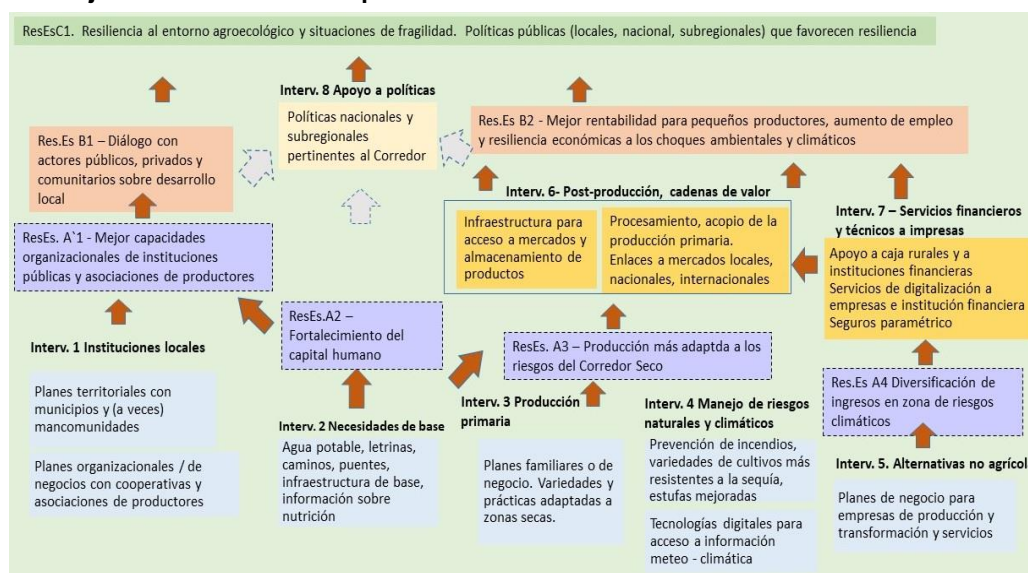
ResEsC1. Resiliencia al entorno agroecológico y situaciones de fragilidad. Políticas públicas (locales, nacional, subregionales) que favorecen resiliencia

Interv. 8 Apoyo a políticas

Políticas nacionales y subregionales pertinentes al Corredor

Res.Es B1 – Diálogo con actores públicos, privados y comunitarios sobre desarrollo local

Res.Es B2 - Mejor rentabilidad para pequeños productores, aumento de empleo y resiliencia económicas a los choques ambientales y climáticos

Interv. 6- Post-producción, cadenas de valor

Infraestructura para acceso a mercados y almacenamiento de productos

Procesamiento, acopio de la producción primaria. Enlaces a mercados locales, nacionales, internacionales

Interv. 7 – Servicios financieros y técnicos a impresas

Apoyo a caja rurales y a instituciones financieras Servicios de digitalización a empresas e institución financiera Seguros paramétrico

ResEs. A`1 - Mejor capacidades organizacionales de instituciones públicas y asociaciones de productores

ResEs.A2 – Fortalecimiento del capital humano

ResEs. A3 – Producción más adaptda a los riesgos del Corredor Seco

Res.Es A4 Diversificación de ingresos en zona de riesgos climáticos

Interv. 1 Instituciones locales

Planes territoriales con municipios y (a veces) mancomunidades

Planes organizacionales / de negocios con cooperativas y asociaciones de productores

Interv. 2 Necesidades de base

Agua potable, letrinas, caminos, puentes, infraestructura de base, información sobre nutrición

Interv. 3 Producción primaria

Planes familiares o de negocio. Variedades y prácticas adaptadas a zonas secas.

Interv. 4 Manejo de riesgos naturales y climáticos

Prevención de incendios, variedades de cultivos más resistentes a la sequía, estufas mejoradas

Tecnologías digitales para acceso a información meteo - climática

Interv. 5. Alternativas no agrícol

Planes de negocio para empresas de producción y transformación y servicios